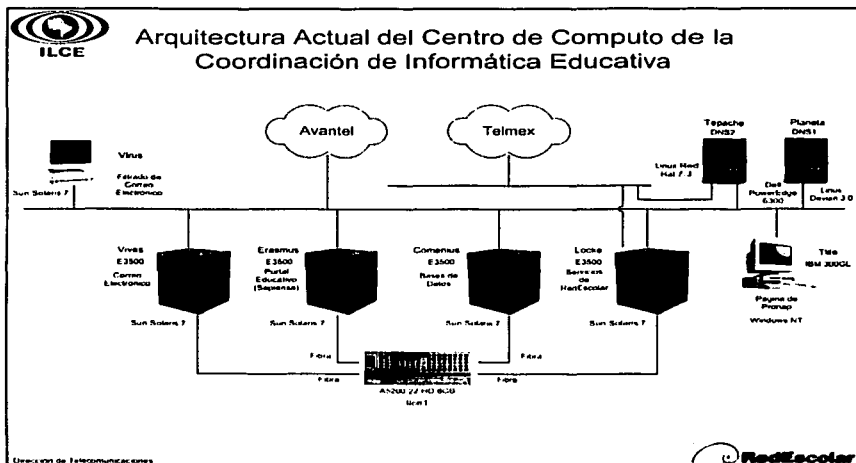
ILCE

Arquitectura Actual del Centro de Computo de la Coordinación de Informática Educativa

Avantel

Telmex

Virus

Filtrado de Correo Electronico

Sun Solaris 7

Tepache DNS2

Linux Red Hat 7.3

Planeta DNS1

Dell PowerEdge 6300

Linux Devian 3.0

Vives E3500 Correo Electronico

Sun Solaris 7

Erasmus E3500 Portal Educativo (Sepiensa)

Sun Solaris 7

Comenius E3500 Bases de Datos

Sun Solaris 7

Locke E3500 Servicios de RedEscolar

Sun Solaris 7

Tide IBM 300GL

Payme de Pronap

Windows NT

Fibra

Fibra

Fibra

Fibra

A5200 22 HD 9GB

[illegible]

Direccion de Telecomunicaciones

RedEscolar